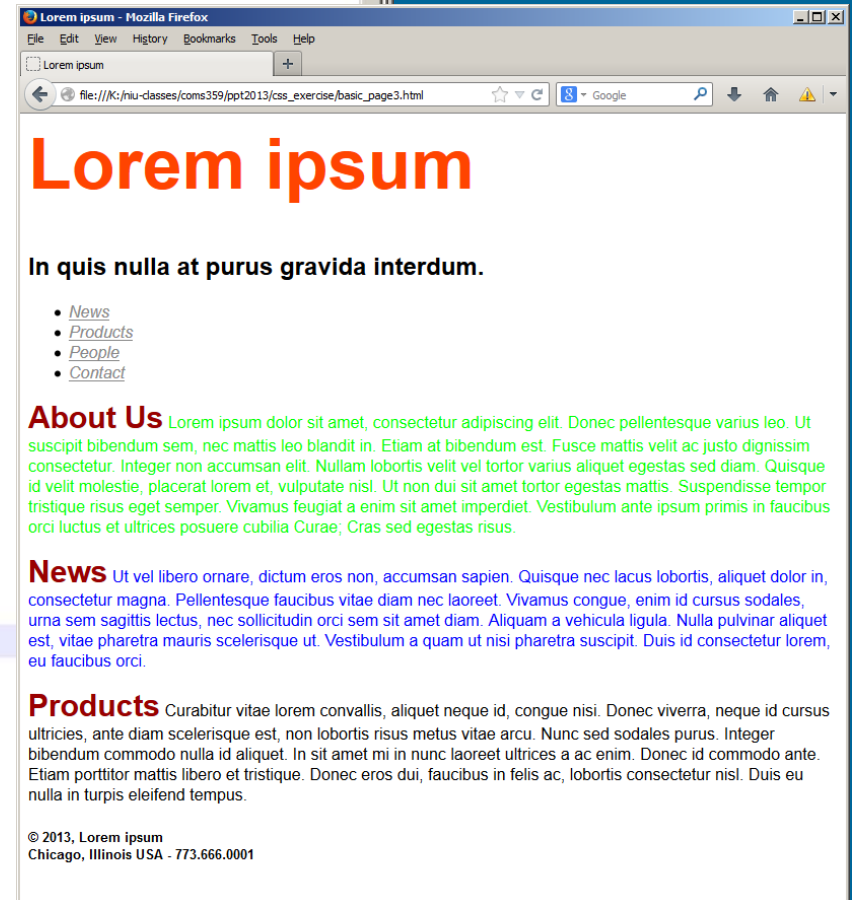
Lorem ipsum - Mozilla Firefox

File Edit View History Bookmarks Tools Help

Lorem ipsum

file:///K:/niu-classes/coms359/ppt2013/css_exercise/basic_page3.html

Google

Lorem ipsum

In quis nulla at purus gravida interdum.

- News
- Products
- People
- Contact

About Us Lorem ipsum dolor sit amet, consectetur adipiscing elit. Donec pellentesque varius leo. Ut suscipit bibendum sem, nec mattis leo blandit in. Etiam at bibendum est. Fusce mattis velit ac justo dignissim consectetur. Integer non accumsan elit. Nullam lobortis velit vel tortor varius aliquet egestas sed diam. Quisque id velit molestie, placerat lorem et, vulputate nisl. Ut non dui sit amet tortor egestas mattis. Suspendisse tempor tristique risus eget semper. Vivamus feugiat a enim sit amet imperdiet. Vestibulum ante ipsum primis in faucibus orci luctus et ultrices posuere cubilia Curae; Cras sed egestas risus.

News Ut vel libero ornare, dictum eros non, accumsan sapien. Quisque nec lacus lobortis, aliquet dolor in, consectetur magna. Pellentesque faucibus vitae diam nec laoreet. Vivamus congue, enim id cursus sodales, urna sem sagittis lectus, nec sollicitudin orci sem sit amet diam. Aliquam a vehicula ligula. Nulla pulvinar aliquet est, vitae pharetra mauris scelerisque ut. Vestibulum a quam ut nisi pharetra suscipit. Duis id consectetur lorem, eu faucibus orci.

Products Curabitur vitae lorem convallis, aliquet neque id, congue nisi. Donec viverra, neque id cursus ultricies, ante diam scelerisque est, non lobortis risus metus vitae arcu. Nunc sed sodales purus. Integer bibendum commodo nulla id aliquet. In sit amet mi in nunc laoreet ultrices a ac enim. Donec id commodo ante. Etiam porttitor mattis libero et tristique. Donec eros dui, faucibus in felis ac, lobortis consectetur nisl. Duis eu nulla in turpis eleifend tempus.

© 2013, Lorem ipsum
Chicago, Illinois USA - 773.666.0001